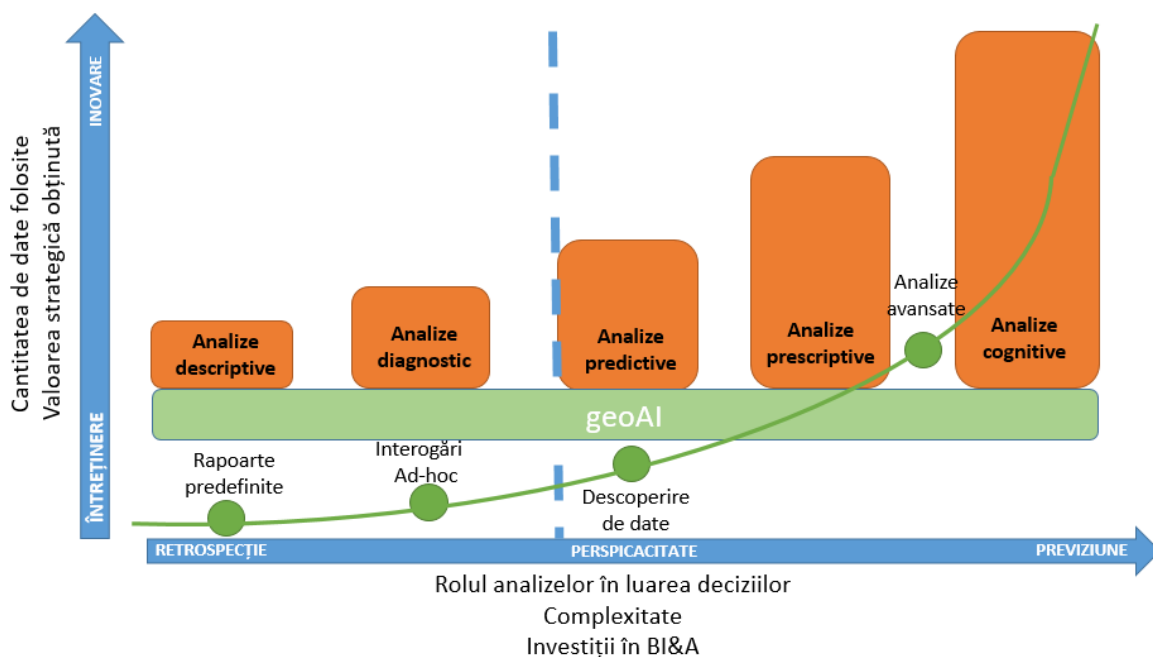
Cantitatea de date folosite
Valoarea strategică obținută

INOVARE

ÎNTREȚINERE

Analize descriptive

Analize diagnostic

Analize predictive

Analize prescriptive

Analize avansate

Analize cognitive

geoAI

Rapoarte predefinite

Interogări Ad-hoc

Descoperire de date

RETROSPECȚIE

PERSPICACITATE

PREVIZIUNE

Rolul analizelor în luarea deciziilor
Complexitate
Investiții în BI&A